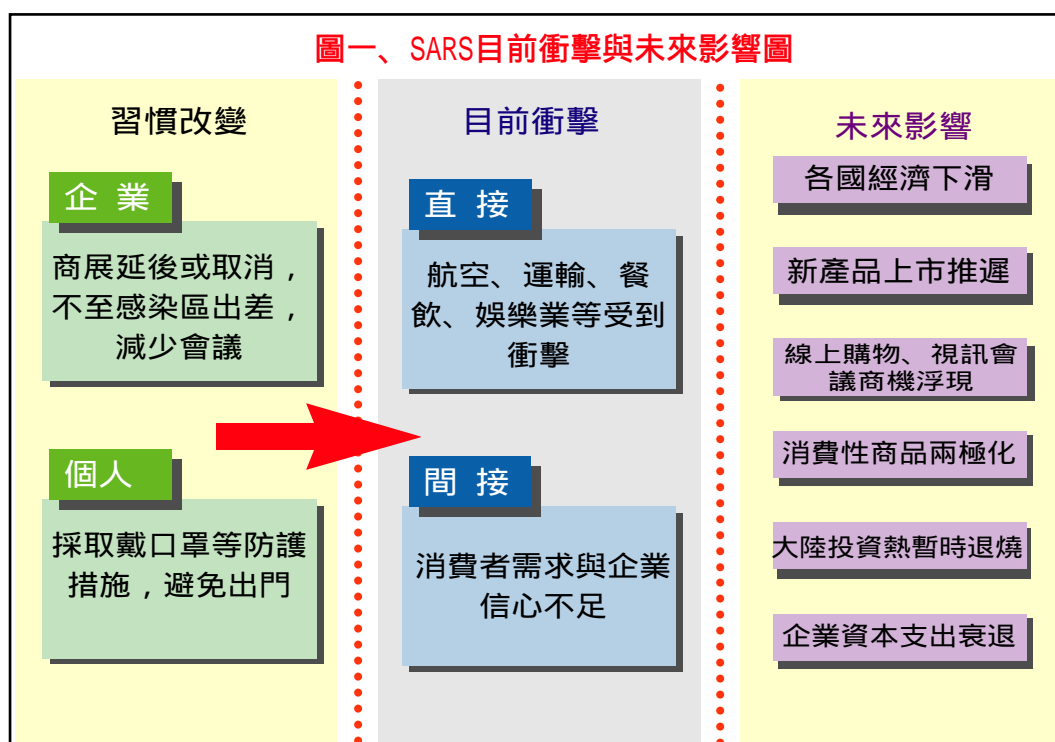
圖一、SARS目前衝擊與未來影響圖

習慣改變

企 業

商展延後或取消，不至感染區出差，減少會議

個人

採取戴口罩等防護措施，避免出門

目前衝擊

直 接

航空、運輸、餐飲、娛樂業等受到衝擊

間 接

消費者需求與企業信心不足

未來影響

各國經濟下滑

新產品上市推遲

線上購物、視訊會議商機浮現

消費性商品兩極化

大陸投資熱暫時退燒

企業資本支出衰退